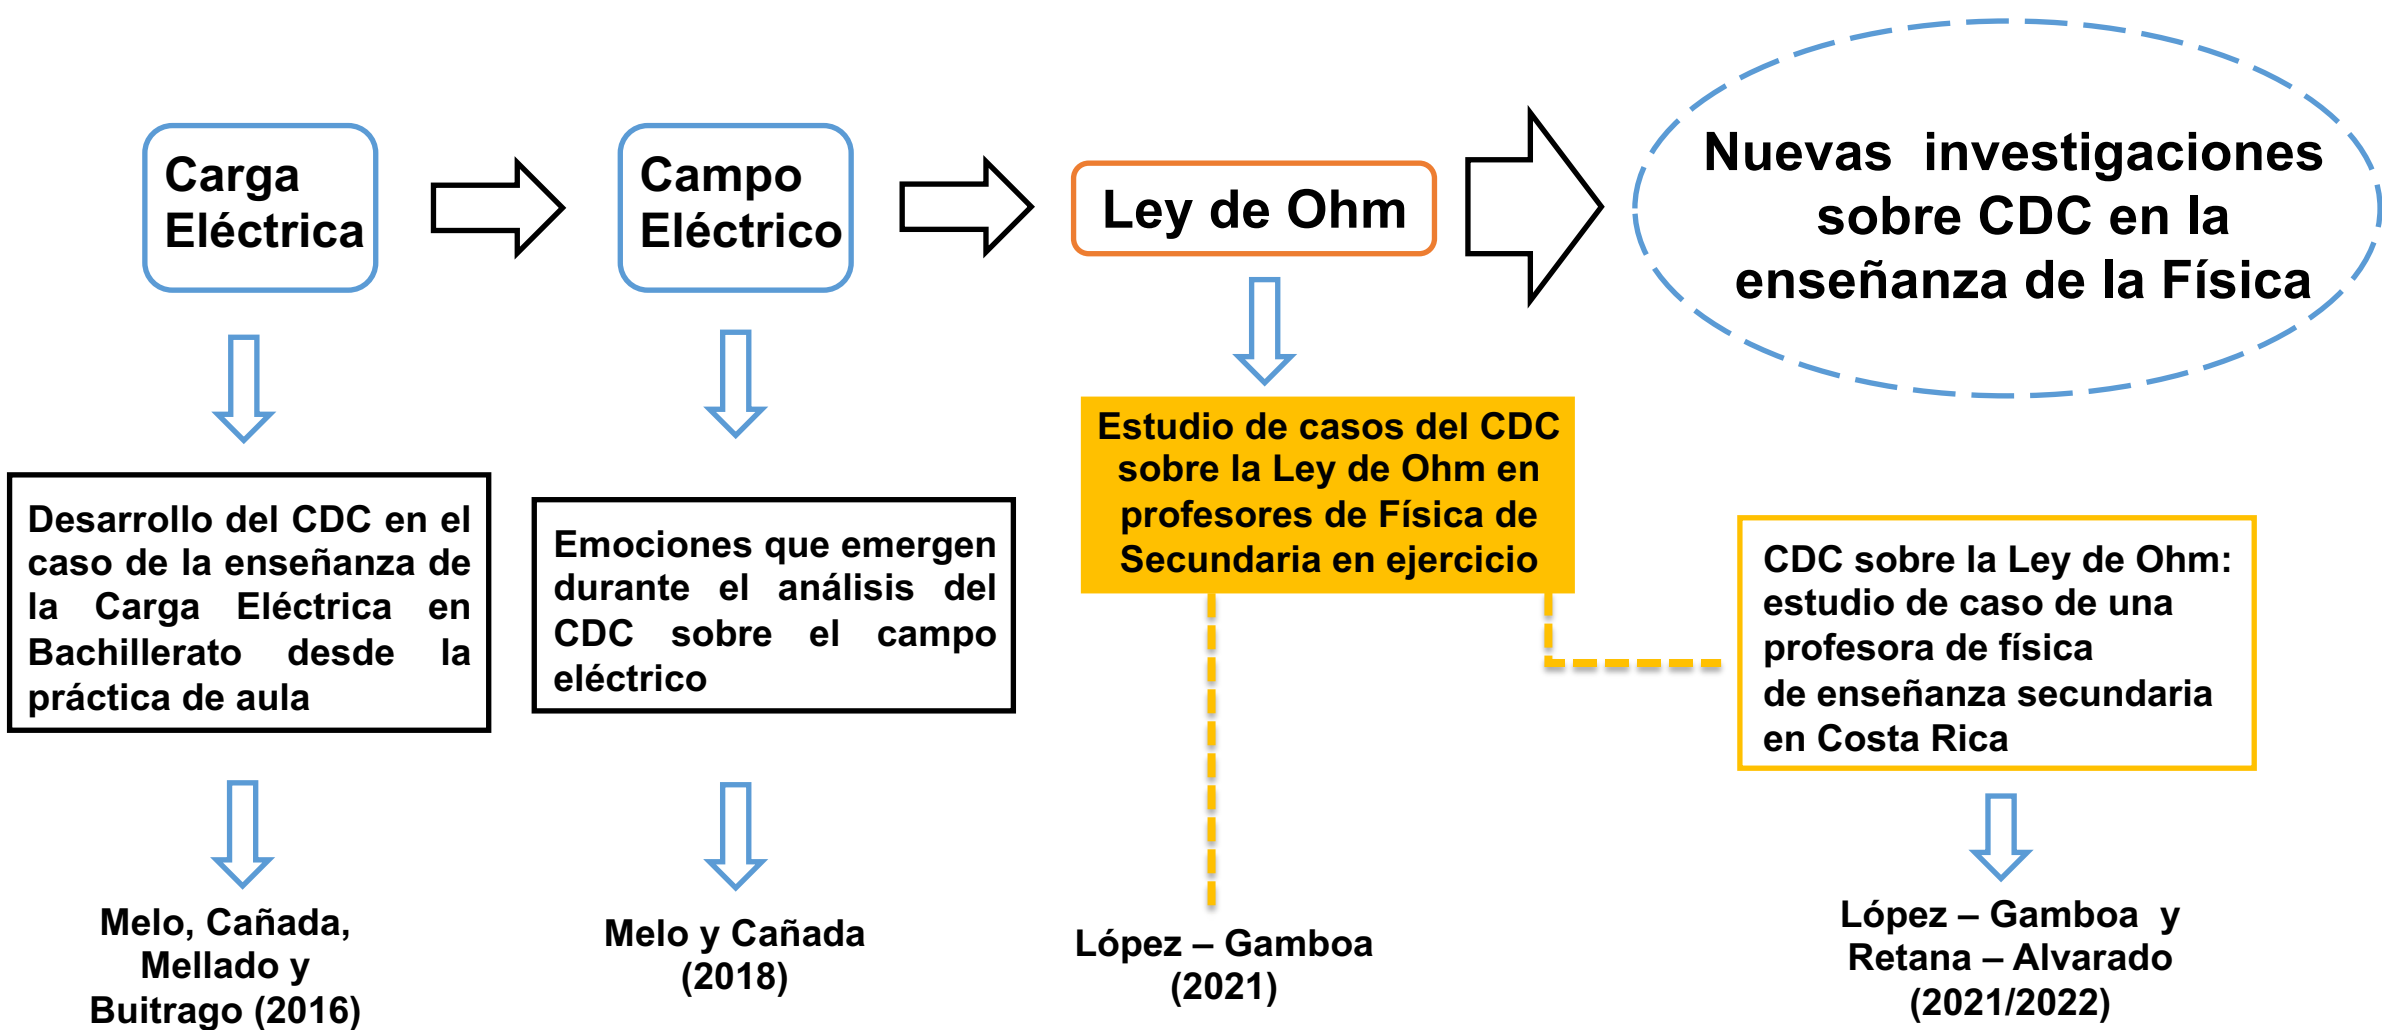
Carga Eléctrica

Campo Eléctrico

Ley de Ohm

Nuevas investigaciones sobre CDC en la enseñanza de la Física

Desarrollo del CDC en el caso de la enseñanza de la Carga Eléctrica en Bachillerato desde la práctica de aula

Emociones que emergen durante el análisis del CDC sobre el campo eléctrico

Estudio de casos del CDC sobre la Ley de Ohm en profesores de Física de Secundaria en ejercicio

CDC sobre la Ley de Ohm: estudio de caso de una profesora de física de enseñanza secundaria en Costa Rica

Melo, Cañada, Mellado y Buitrago (2016)

Melo y Cañada (2018)

López – Gamboa (2021)

López – Gamboa y Retana – Alvarado (2021/2022)